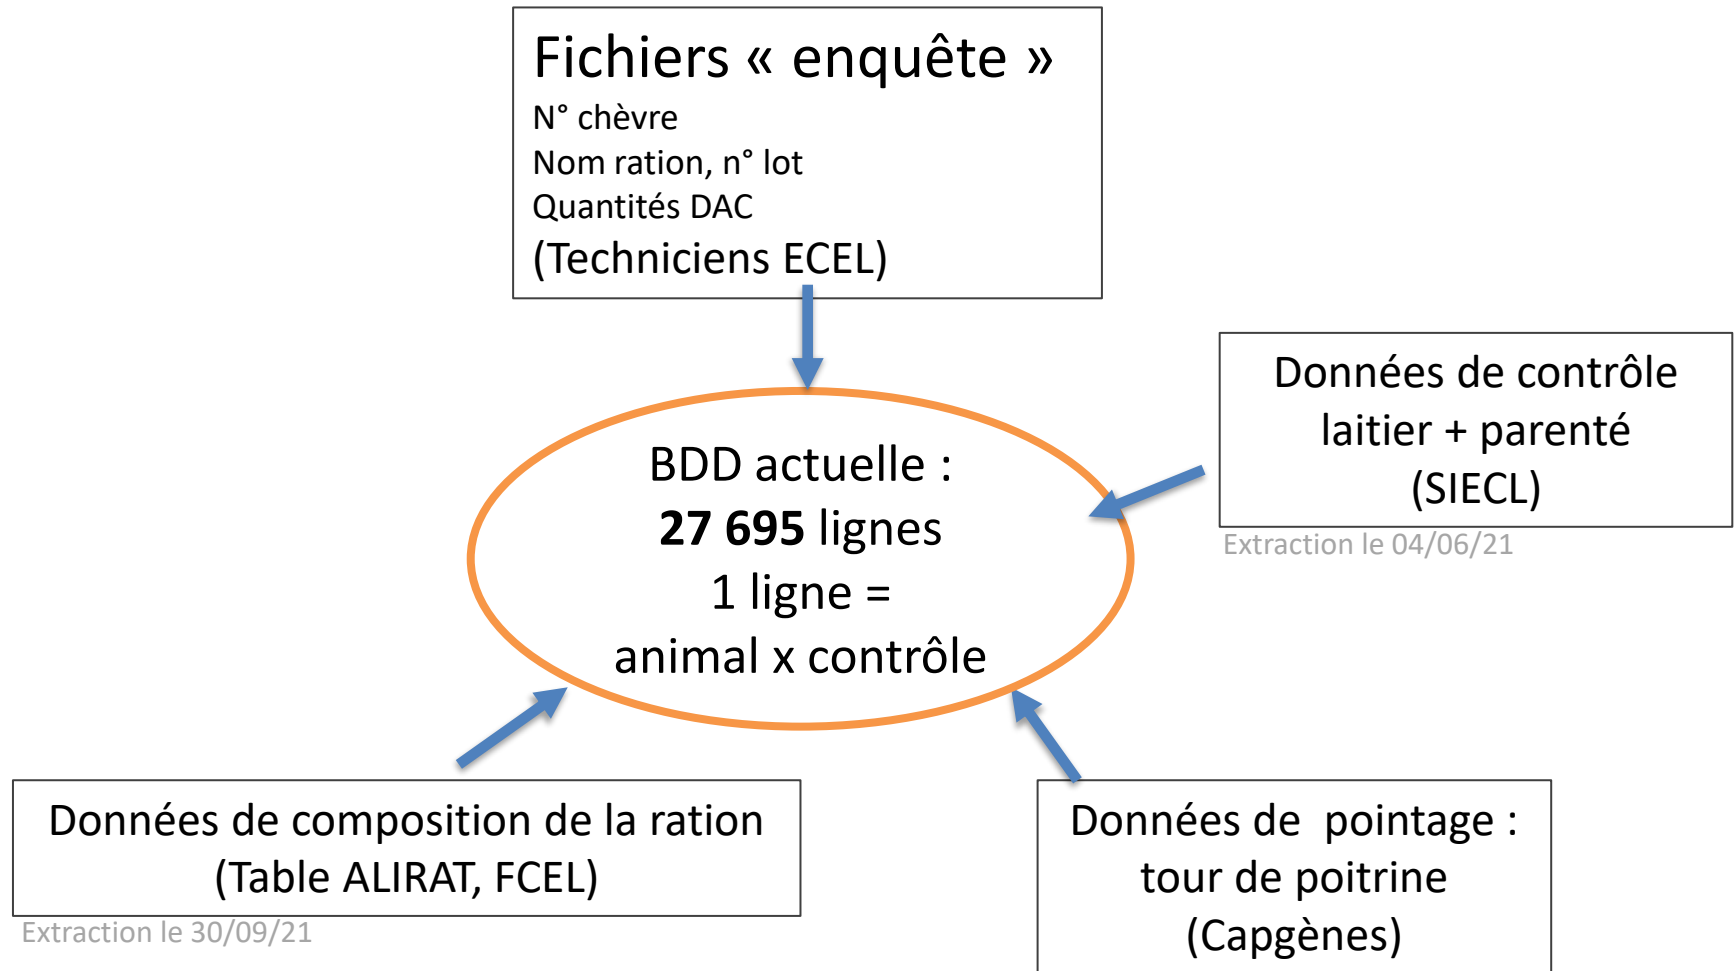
Fichiers « enquête »
N° chèvre
Nom ration, n° lot
Quantités DAC
(Techniciens ECEL)

Données de contrôle laitier + parenté (SIECL)
Extraction le 04/06/21

BDD actuelle :
**27 695** lignes
1 ligne =
animal x contrôle

Données de composition de la ration (Table ALIRAT, FCEL)
Extraction le 30/09/21

Données de pointage : tour de poitrine (Capgènes)